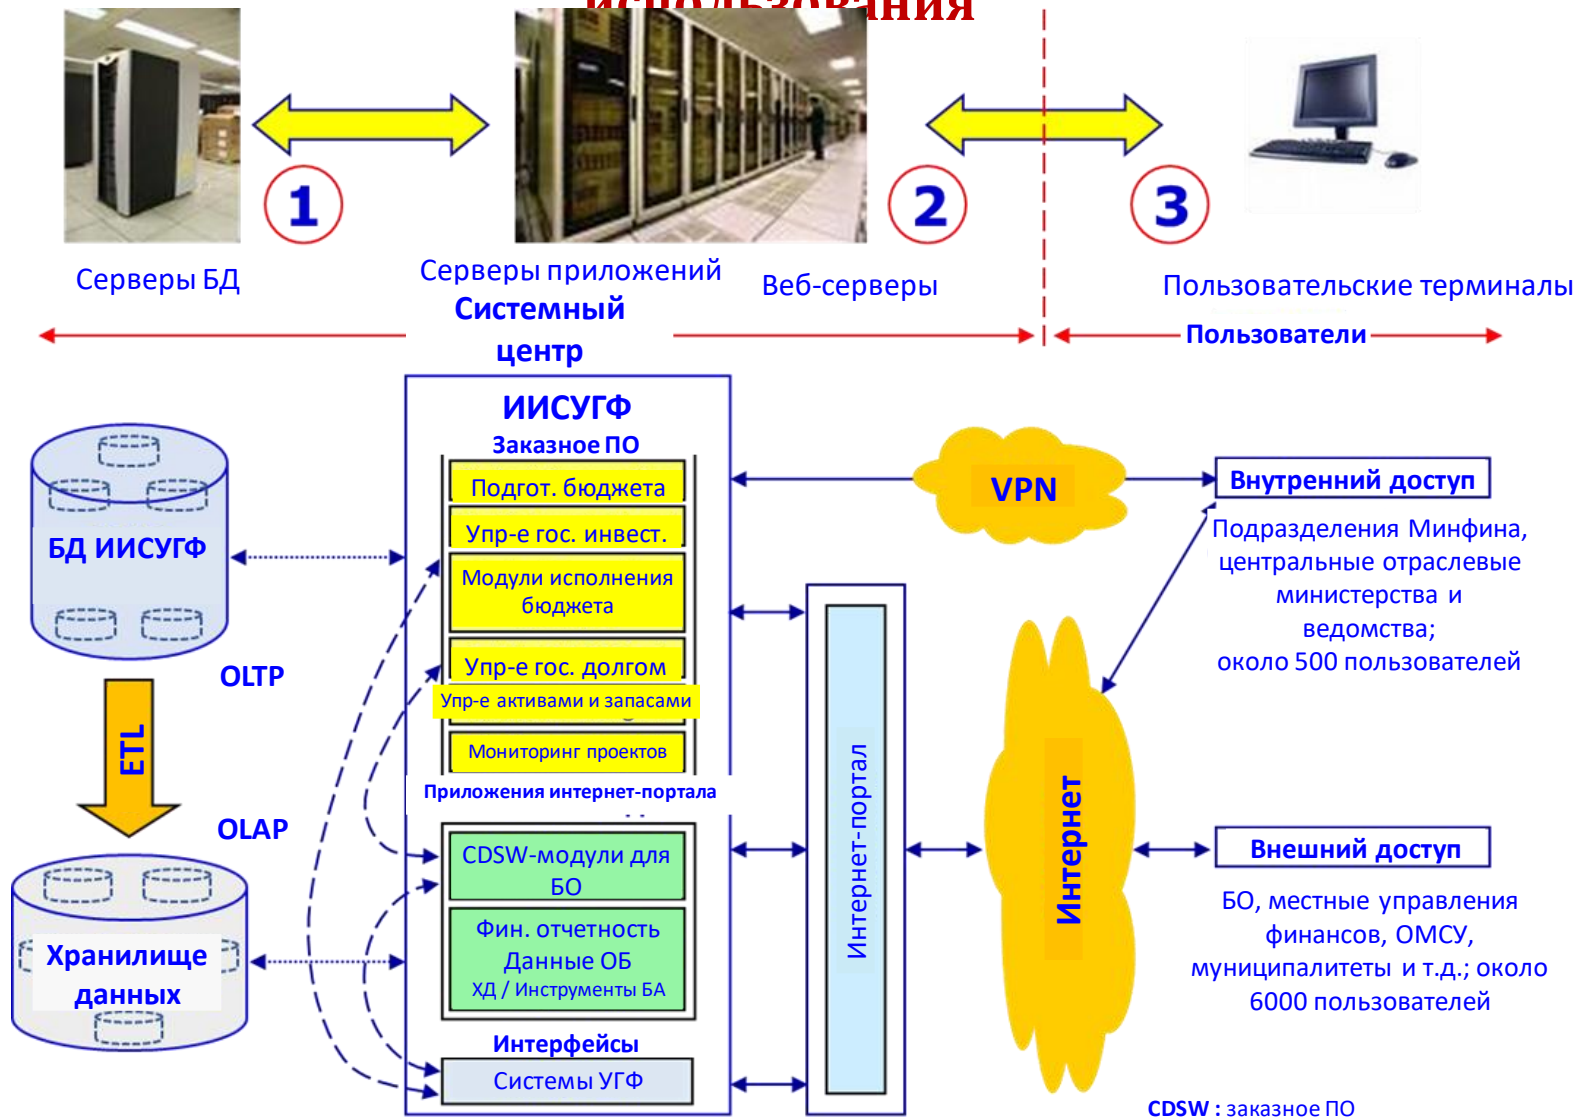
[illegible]

1

2

3

Серверы БД

Серверы приложений

Веб-серверы

Пользовательские терминалы

Системный центр

Пользователи

ИИСУГФ

Заказное ПО

Подгот. бюджета

Упр-е гос. инвест.

Модули исполнения бюджета

Упр-е гос. долгом

Упр-е активами и запасами

Мониторинг проектов

Приложения интернет-портала

CDSW-модули для БО

Фин. отчетность Данные ОБ ХД / Инструменты БА

Интерфейсы

Системы УГФ

БД ИИСУГФ

OLTP

ETL

OLAP

Хранилище данных

VPN

Внутренний доступ

Подразделения Минфина, центральные отраслевые министерства и ведомства; около 500 пользователей

Интернет-портал

Интернет

Внешний доступ

БО, местные управления финансов, ОМСУ, муниципалитеты и т.д.; около 6000 пользователей

CDSW : заказное ПО